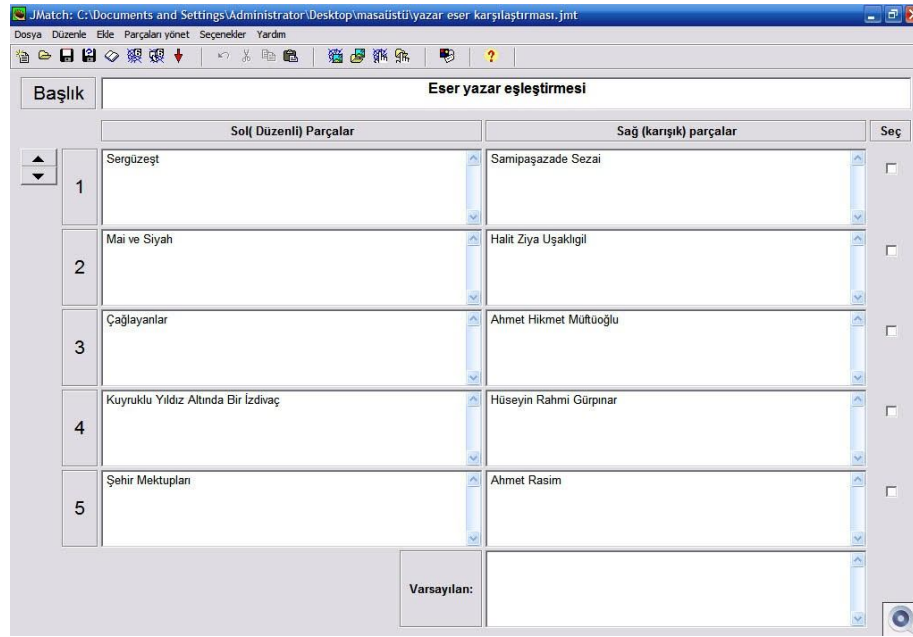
JMatch: C:\Documents and Settings\Administrator\Desktop\masaüstü\yazar eser karşılaştırması.jmt

Dosya Düzenle Ekle Parçaları yönet Seçenekler Yardım

Başlık

Eser yazar eşleştirmesi

Sol( Düzenli) Parçalar

Sağ (karışık) parçalar

Seç

| | Sol( Düzenli) Parçalar | Sağ (karışık) parçalar |
|---|---|---|
| 1 | Sergüzeşt | Samipaşazade Sezai |
| 2 | Mai ve Siyah | Halit Ziya Uşaklıgil |
| 3 | Çağlayanlar | Ahmet Hikmet Müftüoğlu |
| 4 | Kuyruklu Yıldız Altında Bir İzdivaç | Hüseyin Rahmi Gürpınar |
| 5 | Şehir Mektupları | Ahmet Rasim |

Varsayılan: